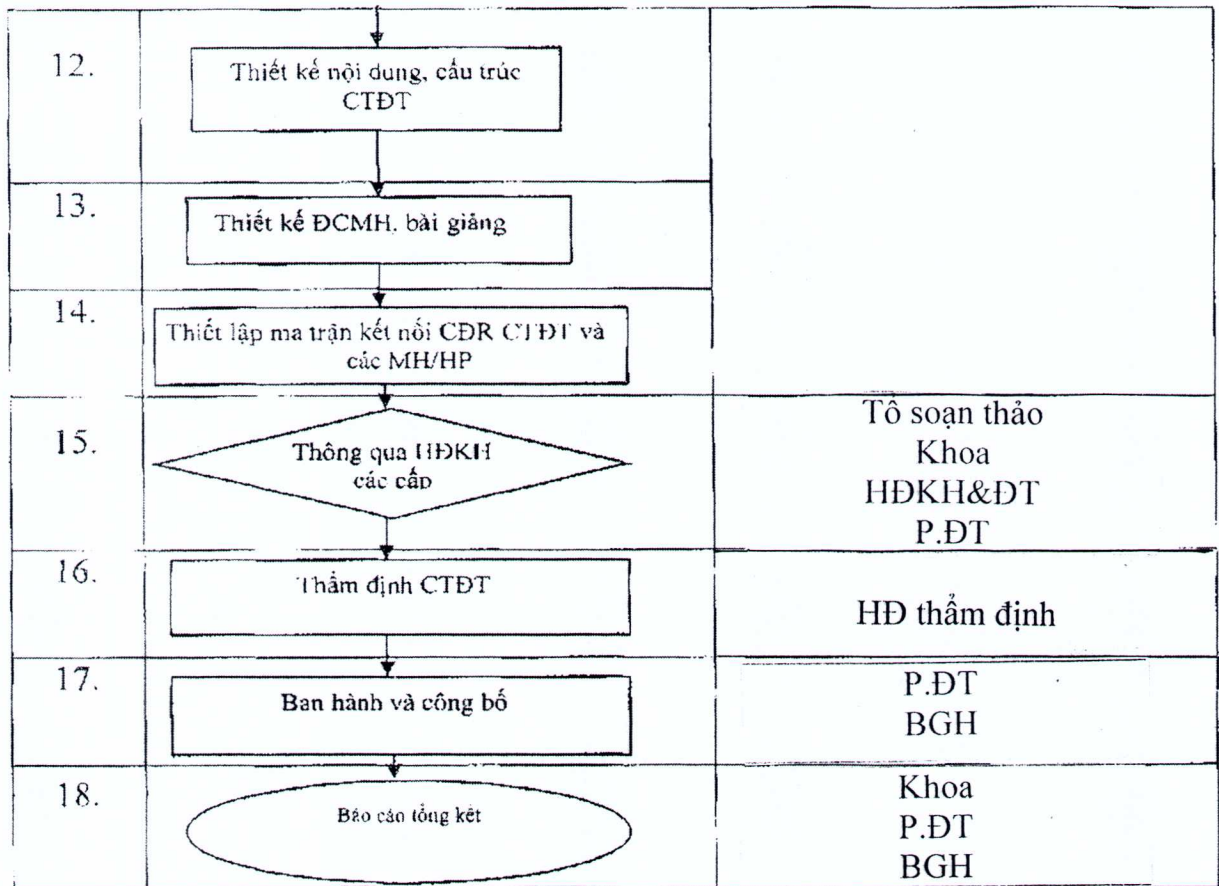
| | | |
|---|---|---|
| 12. | Thiết kế nội dung, cấu trúc CTĐT | |
| 13. | Thiết kế ĐCMH, bài giảng | |
| 14. | Thiết lập ma trận kết nối CĐR CTĐT và các MH/HP | |
| 15. | Thông qua HĐKH các cấp | Tô soạn thảo Khoa HĐKH&ĐT P.ĐT |
| 16. | Thẩm định CTĐT | HĐ thẩm định |
| 17. | Ban hành và công bố | P.ĐT BGH |
| 18. | Báo cáo tổng kết | Khoa P.ĐT BGH |